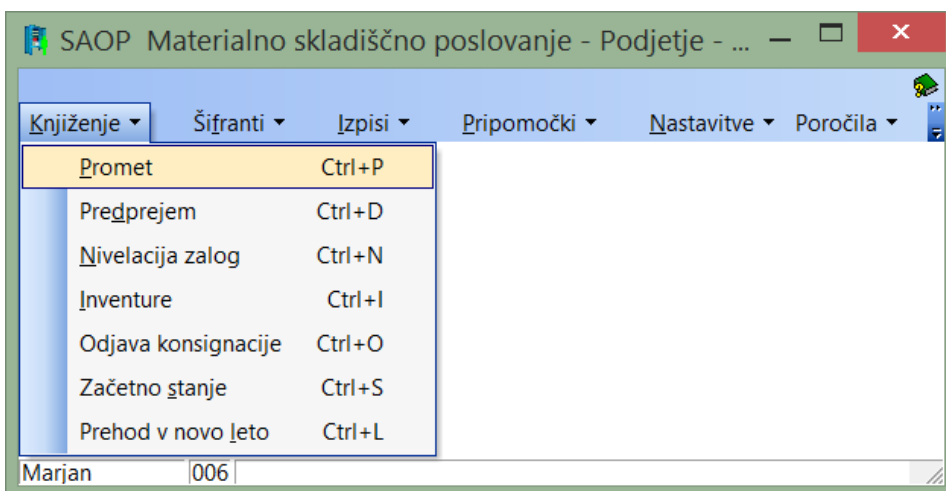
SAOP Materialno skladiščno poslovanje - Podjetje - ...

Knjiženje ▾ Šifranti ▾ Izpisi ▾ Pripomočki ▾ Nastavitve ▾ Poročila ▾

Promet Ctrl+P
Predprejem Ctrl+D
Nivelacija zalog Ctrl+N
Inventure Ctrl+I
Odjava konsignacije Ctrl+O
Začetno stanje Ctrl+S
Prehod v novo leto Ctrl+L

Marjan 006